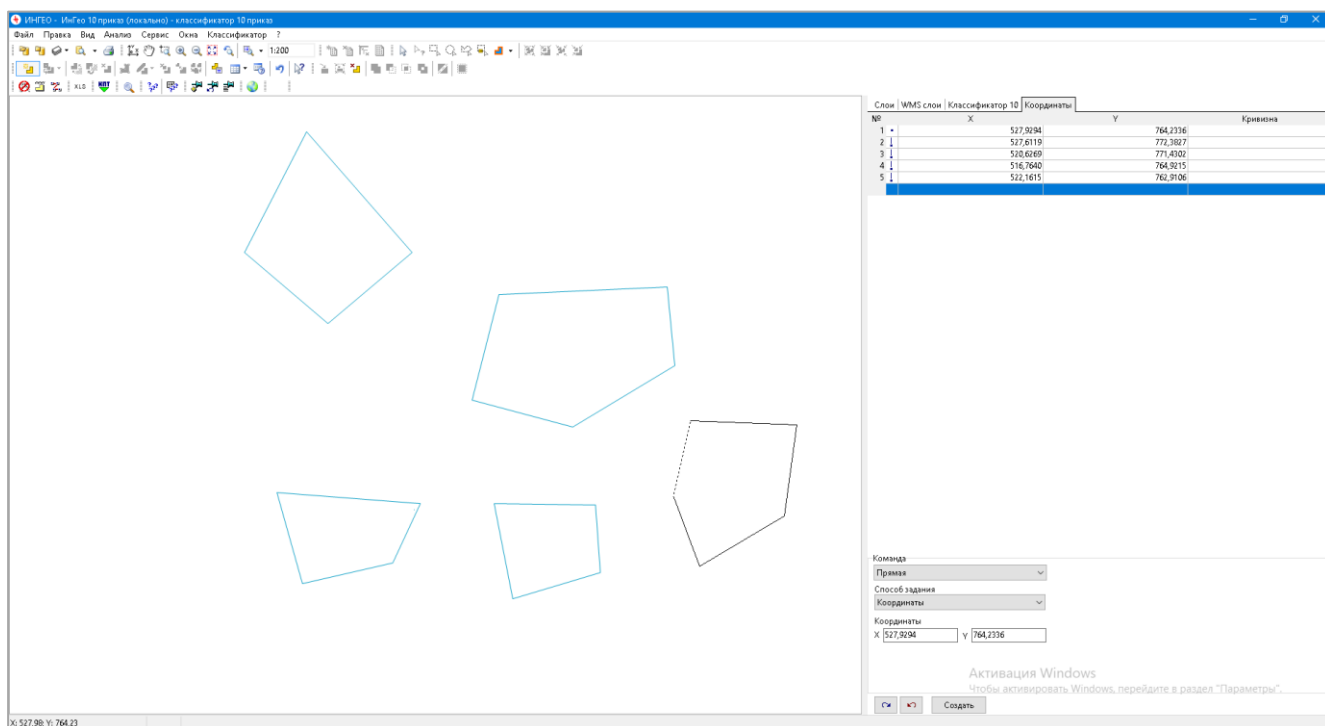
ИНГЕО - ИнГео 10 приказ (локально) - классификатор 10 приказ

Файл Правка Вид Анализ Сервис Окна Классификатор ?

1:200

XLD

КПТ

Слои | WMS слои | Классификатор 10 | Координаты

| № | X | Y | Кривизна |
|---|---|---|---|
| 1 | 527,9294 | 764,2336 | |
| 2 | 527,6119 | 772,3827 | |
| 3 | 520,6269 | 771,4302 | |
| 4 | 516,7640 | 764,9215 | |
| 5 | 522,1615 | 762,9106 | |

Команда
Прямая

Способ задания
Координаты

Координаты
X 527,9294 Y 764,2336

Активация Windows
Чтобы активировать Windows, перейдите в раздел "Параметры".

Создать

X: 527,98; Y: 764,23